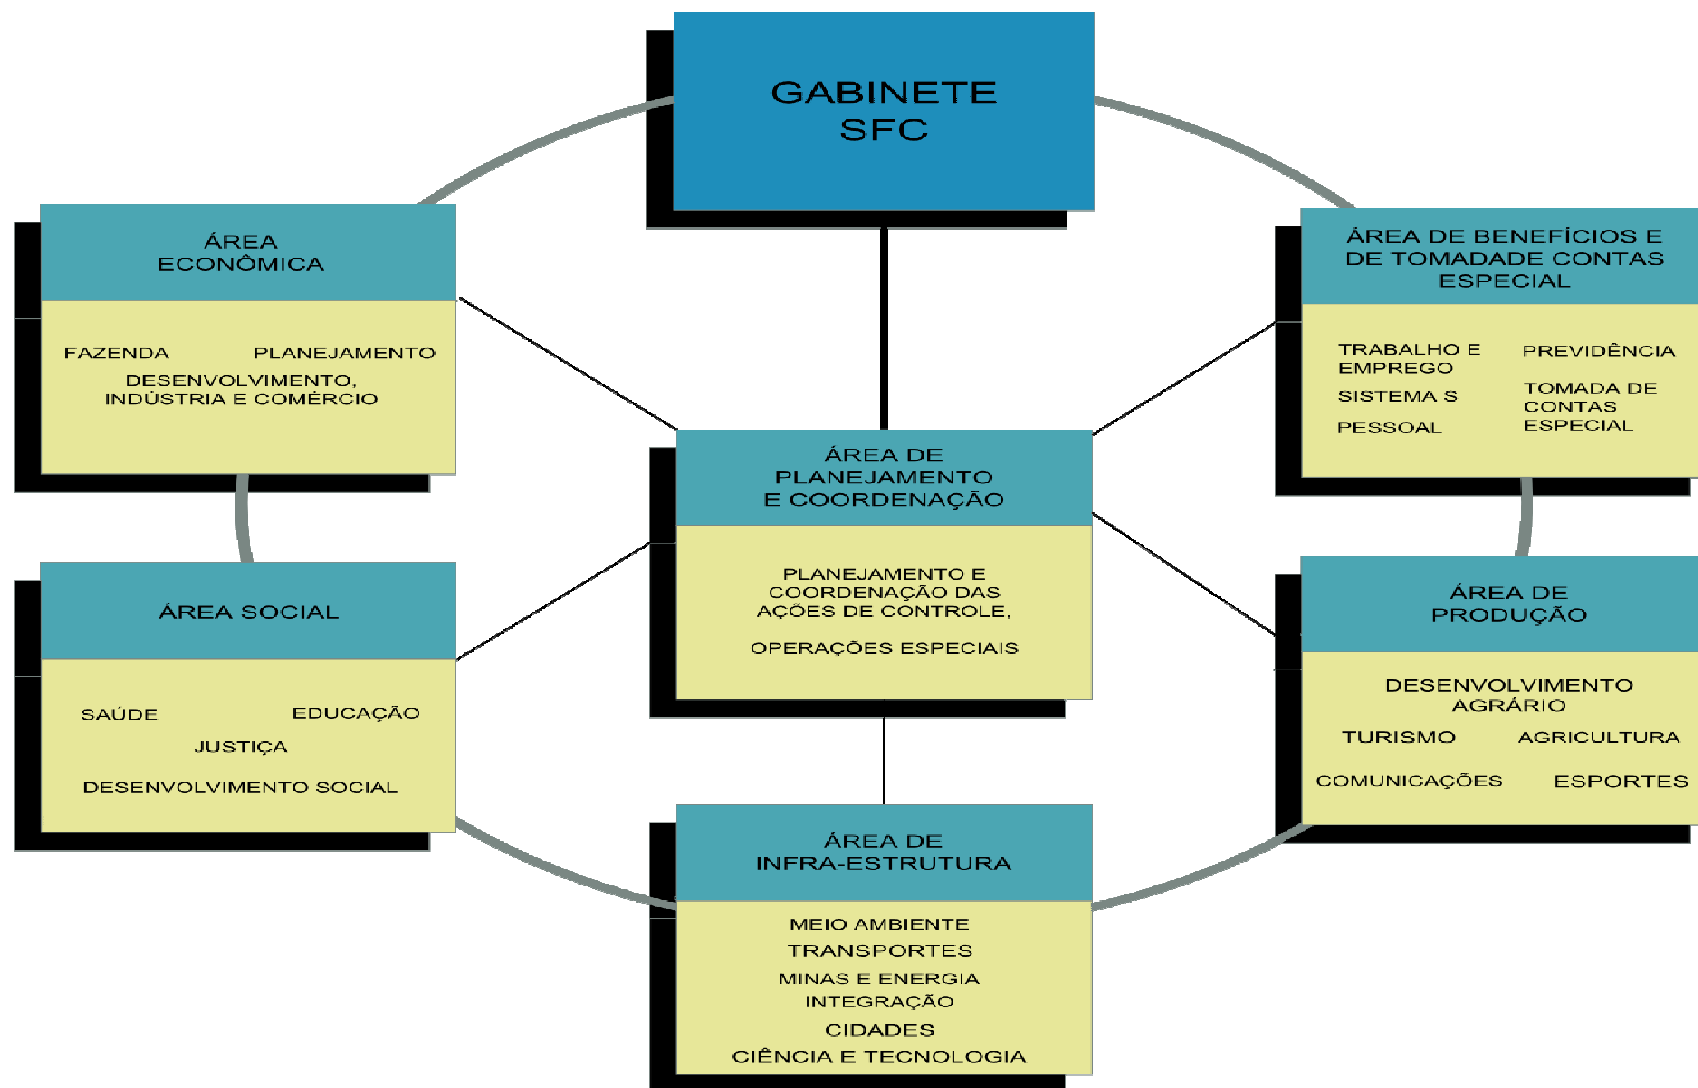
GABINETE
SFC

ÁREA
ECONÔMICA

FAZENDA PLANEJAMENTO
DESENVOLVIMENTO,
INDÚSTRIA E COMÉRCIO

ÁREA DE BENEFÍCIOS E DE TOMADADE CONTAS ESPECIAL

TRABALHO E EMPREGO
SISTEMA S
PESSOAL
PREVIDÊNCIA
TOMADA DE CONTAS ESPECIAL

ÁREA DE
PLANEJAMENTO
E COORDENAÇÃO

PLANEJAMENTO E COORDENAÇÃO DAS AÇÕES DE CONTROLE,
OPERAÇÕES ESPECIAIS

ÁREA SOCIAL

SAÚDE EDUCAÇÃO
JUSTIÇA
DESENVOLVIMENTO SOCIAL

ÁREA DE
PRODUÇÃO

DESENVOLVIMENTO AGRÁRIO
TURISMO AGRICULTURA
COMUNICAÇÕES ESPORTES

ÁREA DE
INFRA-ESTRUTURA

MEIO AMBIENTE
TRANSPORTES
MINAS E ENERGIA
INTEGRAÇÃO
CIDADES
CIÊNCIA E TECNOLOGIA